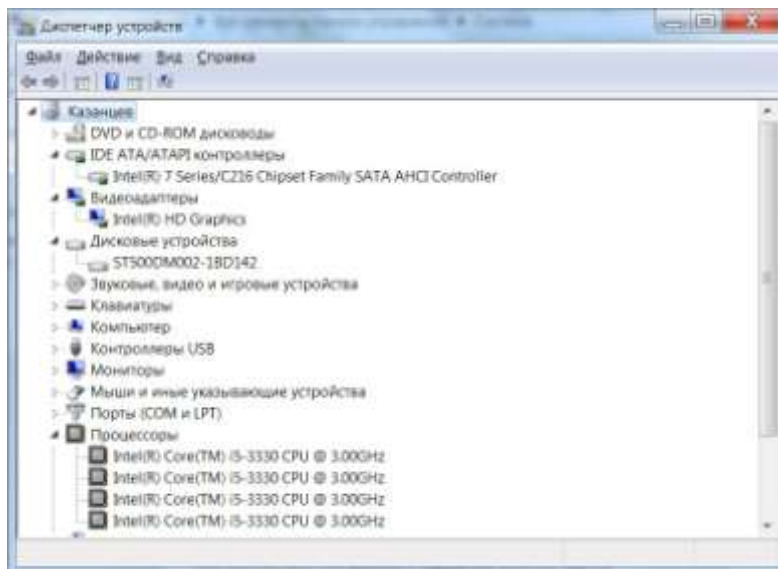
Диспетчер устройств

Файл Действие Вид Справка

Казанцев
DVD и CD-ROM дисководы
IDE ATA/ATAPI контроллеры
Intel(R) 7 Series/C216 Chipset Family SATA AHCI Controller
Видеоадаптеры
Intel(R) HD Graphics
Дисковые устройства
ST500DM002-1BD142
Звуковые, видео и игровые устройства
Клавиатуры
Компьютер
Контроллеры USB
Мониторы
Мыши и иные указывающие устройства
Порты (COM и LPT)
Процессоры
Intel(R) Core(TM) i5-3330 CPU @ 3.00GHz
Intel(R) Core(TM) i5-3330 CPU @ 3.00GHz
Intel(R) Core(TM) i5-3330 CPU @ 3.00GHz
Intel(R) Core(TM) i5-3330 CPU @ 3.00GHz